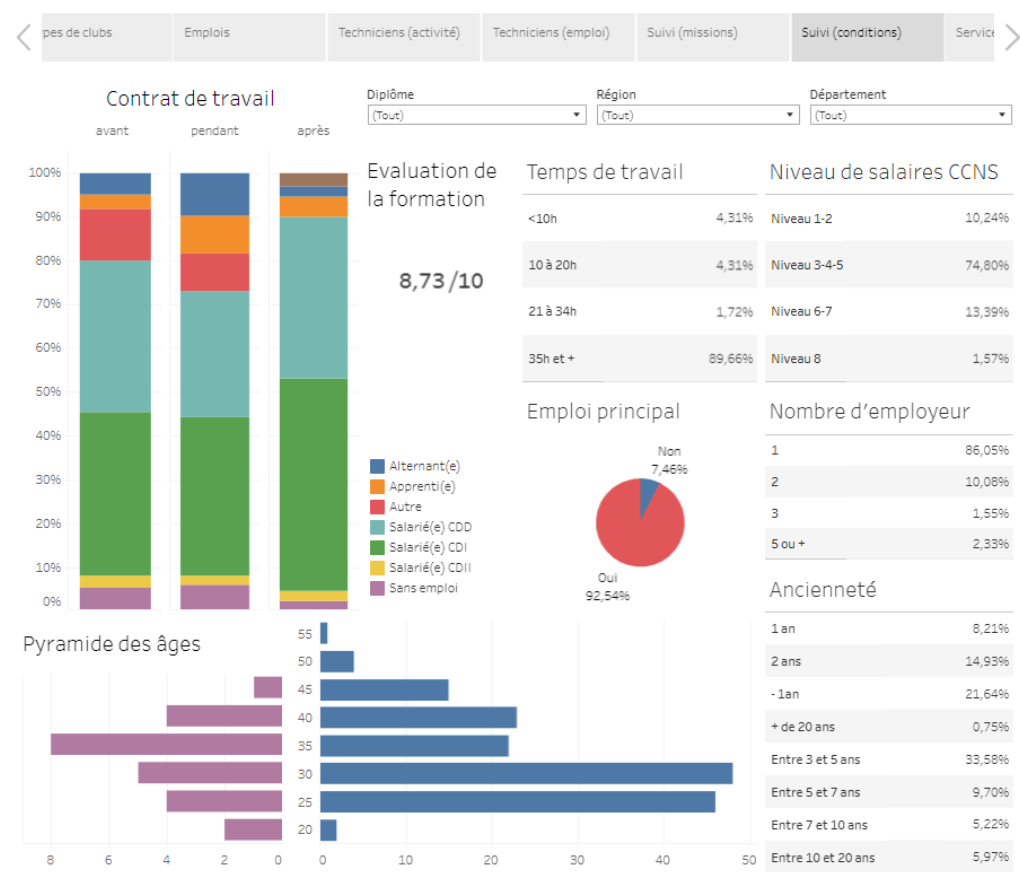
pes de clubs | Emplois | Techniciens (activité) | Techniciens (emploi) | Suivi (missions) | Suivi (conditions) | Service

Contrat de travail

avant | pendant | après

100%
90%
80%
70%
60%
50%
40%
30%
20%
10%
0%

Diplôme
(Tout)

Région
(Tout)

Département
(Tout)

Evaluation de la formation

8,73 /10

Alternant(e)
Apprenti(e)
Autre
Salarié(e) CDD
Salarié(e) CDI
Salarié(e) CDII
Sans emploi

Temps de travail

| | |
|---|---|
| <10h | 4,31% |
| 10 à 20h | 4,31% |
| 21 à 34h | 1,72% |
| 35h et + | 89,66% |

Niveau de salaires CCNS

| | |
|---|---|
| Niveau 1-2 | 10,24% |
| Niveau 3-4-5 | 74,80% |
| Niveau 6-7 | 13,39% |
| Niveau 8 | 1,57% |

Emploi principal

Non
7,46%

Oui
92,54%

Nombre d'employeur

| | |
|---|---|
| 1 | 86,05% |
| 2 | 10,08% |
| 3 | 1,55% |
| 5 ou + | 2,33% |

Ancienneté

| | |
|---|---|
| 1 an | 8,21% |
| 2 ans | 14,93% |
| - 1an | 21,64% |
| + de 20 ans | 0,75% |
| Entre 3 et 5 ans | 33,58% |
| Entre 5 et 7 ans | 9,70% |
| Entre 7 et 10 ans | 5,22% |
| Entre 10 et 20 ans | 5,97% |

Pyramide des âges

55
50
45
40
35
30
25
20

8 6 4 2 0 | 0 10 20 30 40 50